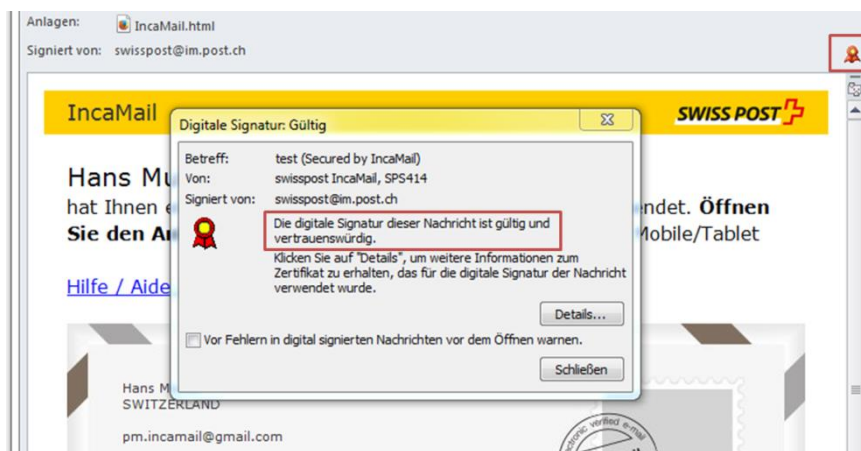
Anlagen: IncaMail.html

Signiert von: swisspost@im.post.ch

IncaMail

SWISS POST

Hans Mu

hat Ihnen e

Sie den An

ndet. Öffnen

Mobile/Tablet

Hilfe / Aide

Hans M

SWITZERLAND

pm.incamail@gmail.com

Digitale Signatur: Gültig

Betreff: test (Secured by IncaMail)

Von: swisspost IncaMail, SPS414

Signiert von: swisspost@im.post.ch

Die digitale Signatur dieser Nachricht ist gültig und vertrauenswürdig.

Klicken Sie auf "Details", um weitere Informationen zum Zertifikat zu erhalten, das für die digitale Signatur der Nachricht verwendet wurde.

Details...

Vor Fehlern in digital signierten Nachrichten vor dem Öffnen warnen.

Schließen

electronic verified e-mail